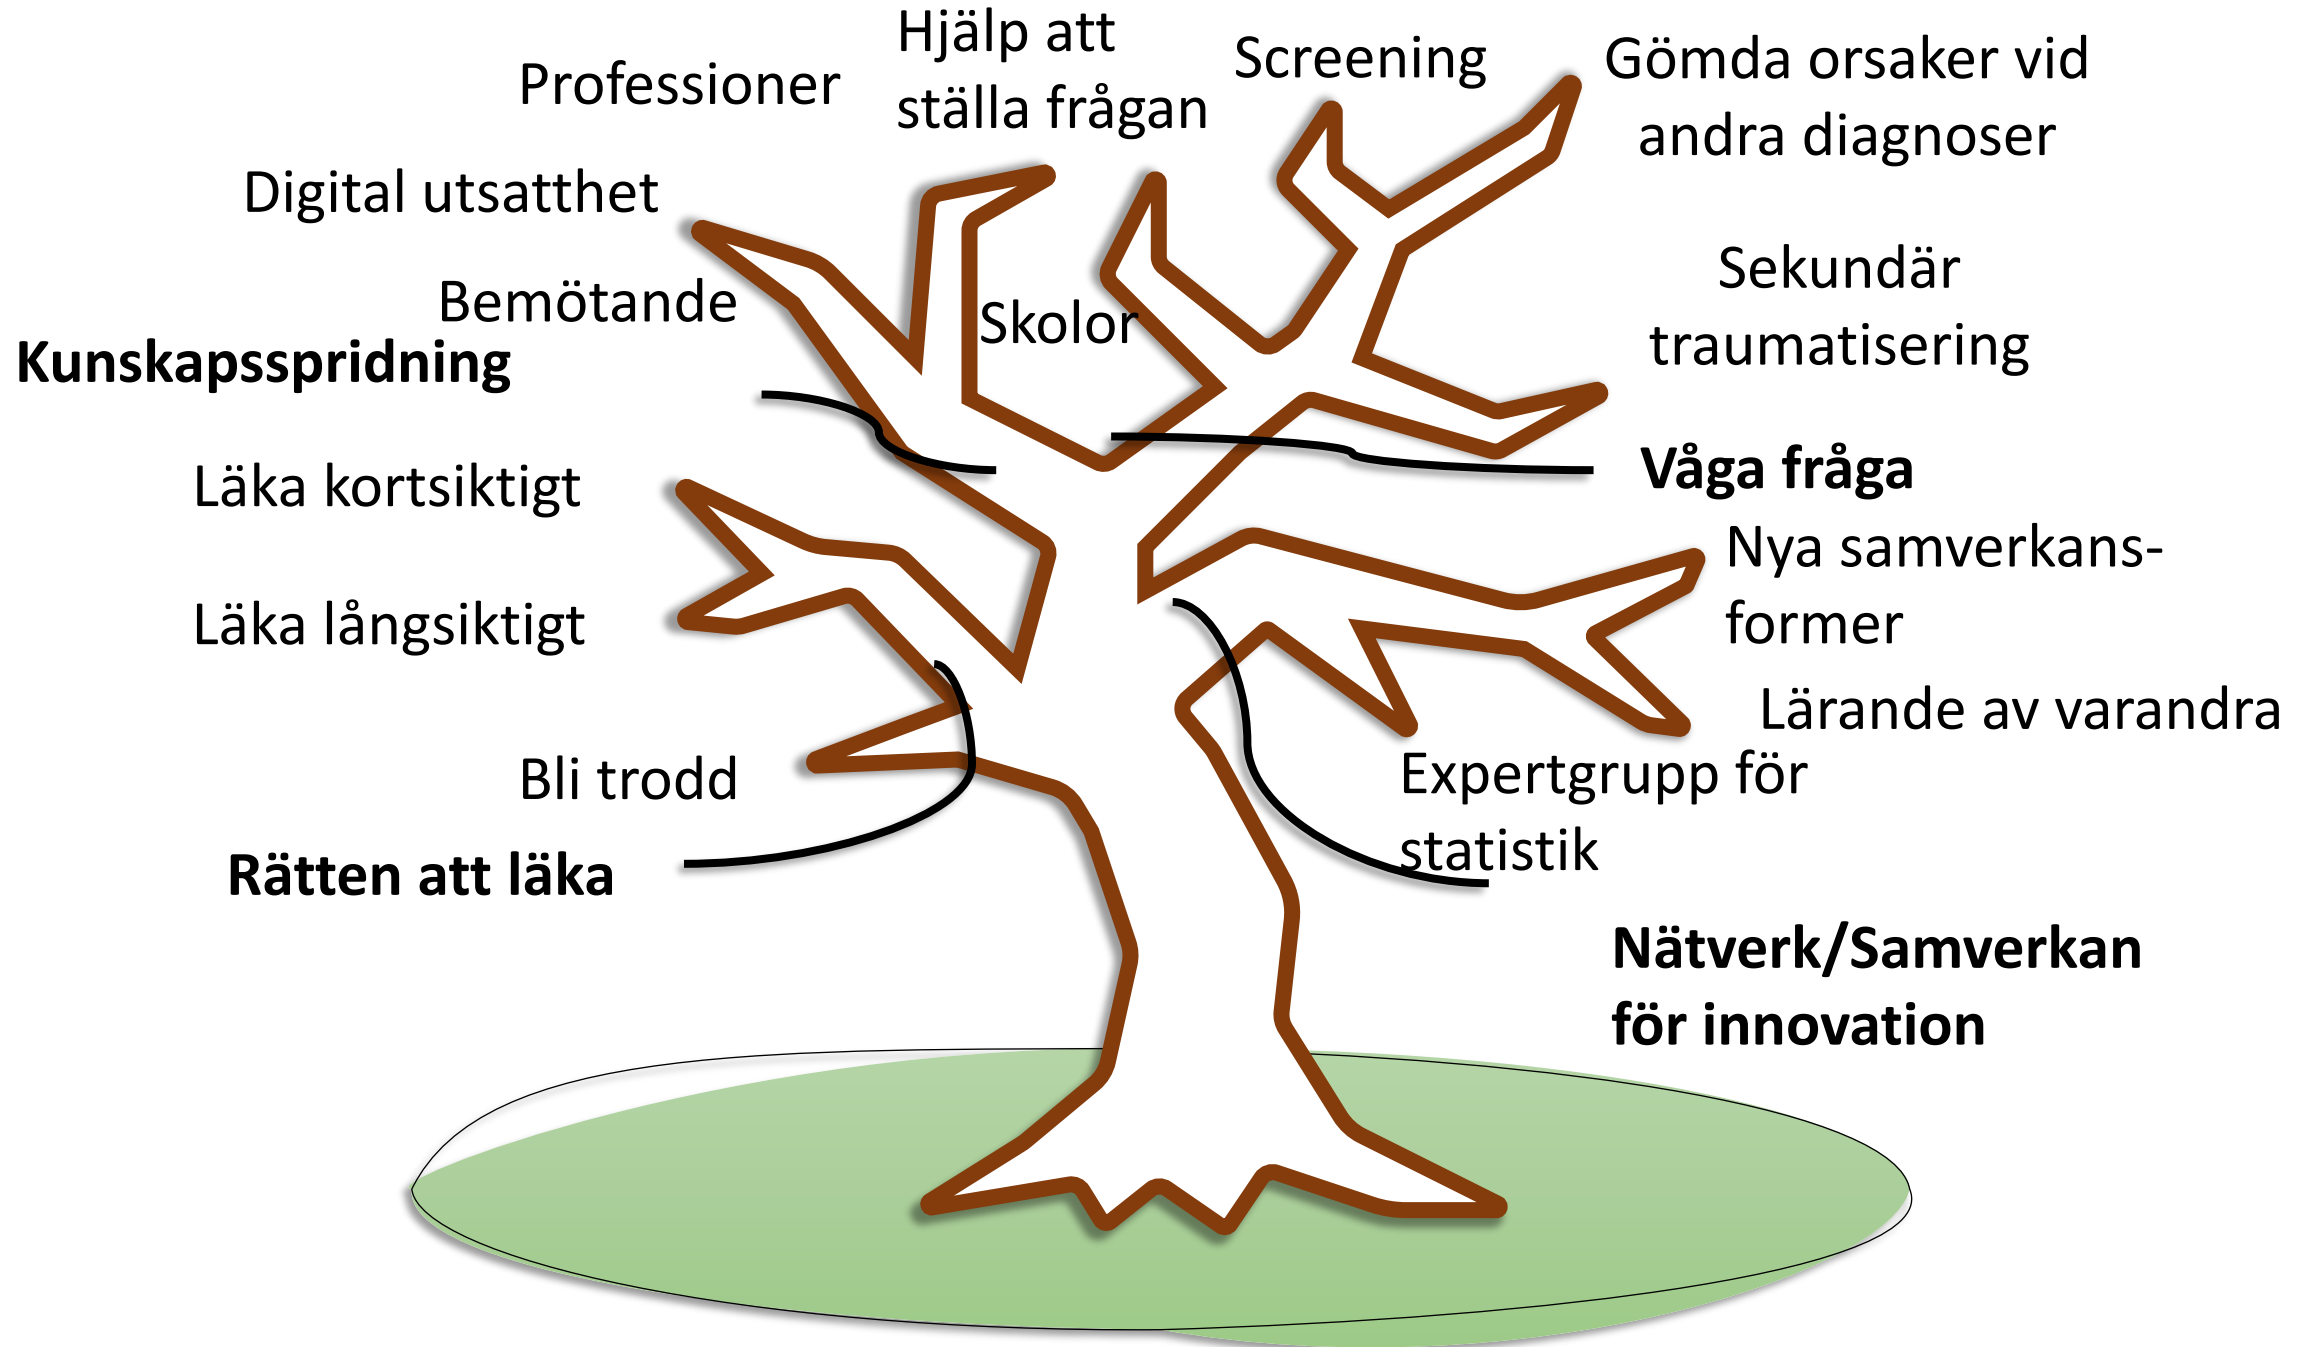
Professioner

Hjälp att ställa frågan

Screening

Gömda orsaker vid andra diagnoser

Digital utsatthet

Bemötande

Skolor

Sekundär traumatisering

Kunskapsspridning

Våga fråga

Läka kortsiktigt

Läka långsiktigt

Nya samverkans-former

Lärande av varandra

Bli trodd

Expertgrupp för statistik

Rätten att läka

Nätverk/Samverkan för innovation